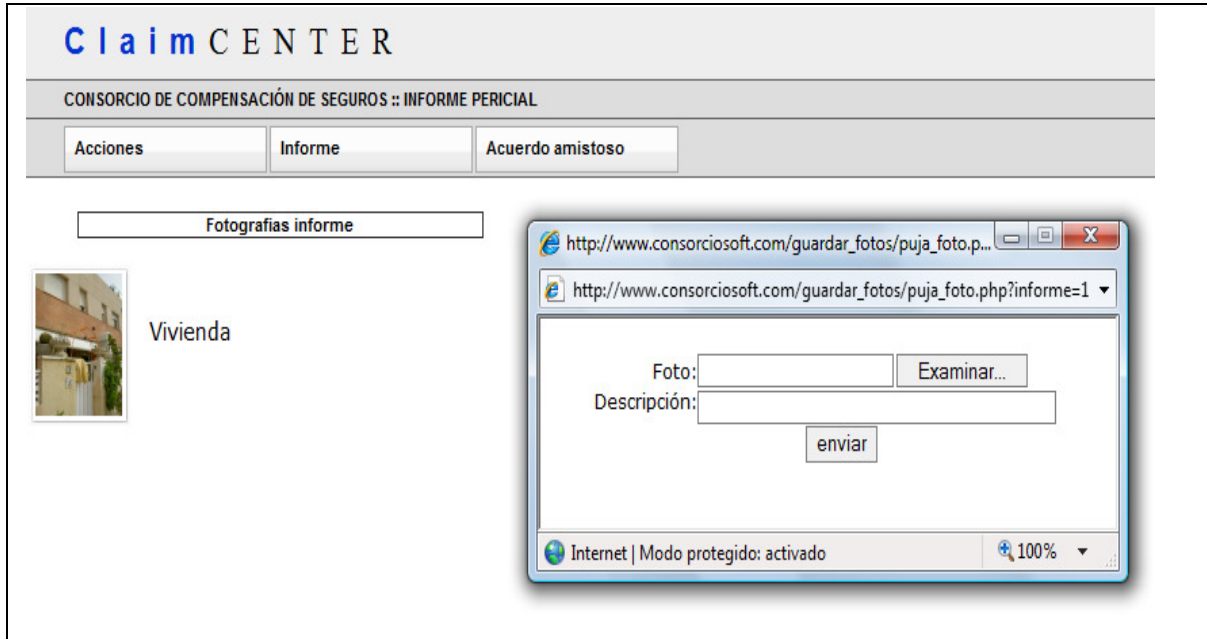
ClaimCENTER

CONSORCIO DE COMPENSACIÓN DE SEGUROS :: INFORME PERICIAL

Acciones | Informe | Acuerdo amistoso

Fotografias informe

Vivienda

http://www.consorciosoft.com/guardar_fotos/puja_foto.p...

http://www.consorciosoft.com/guardar_fotos/puja_foto.php?informe=1

Foto: Examinar...
Descripción:
enviar

Internet | Modo protegido: activado

100%